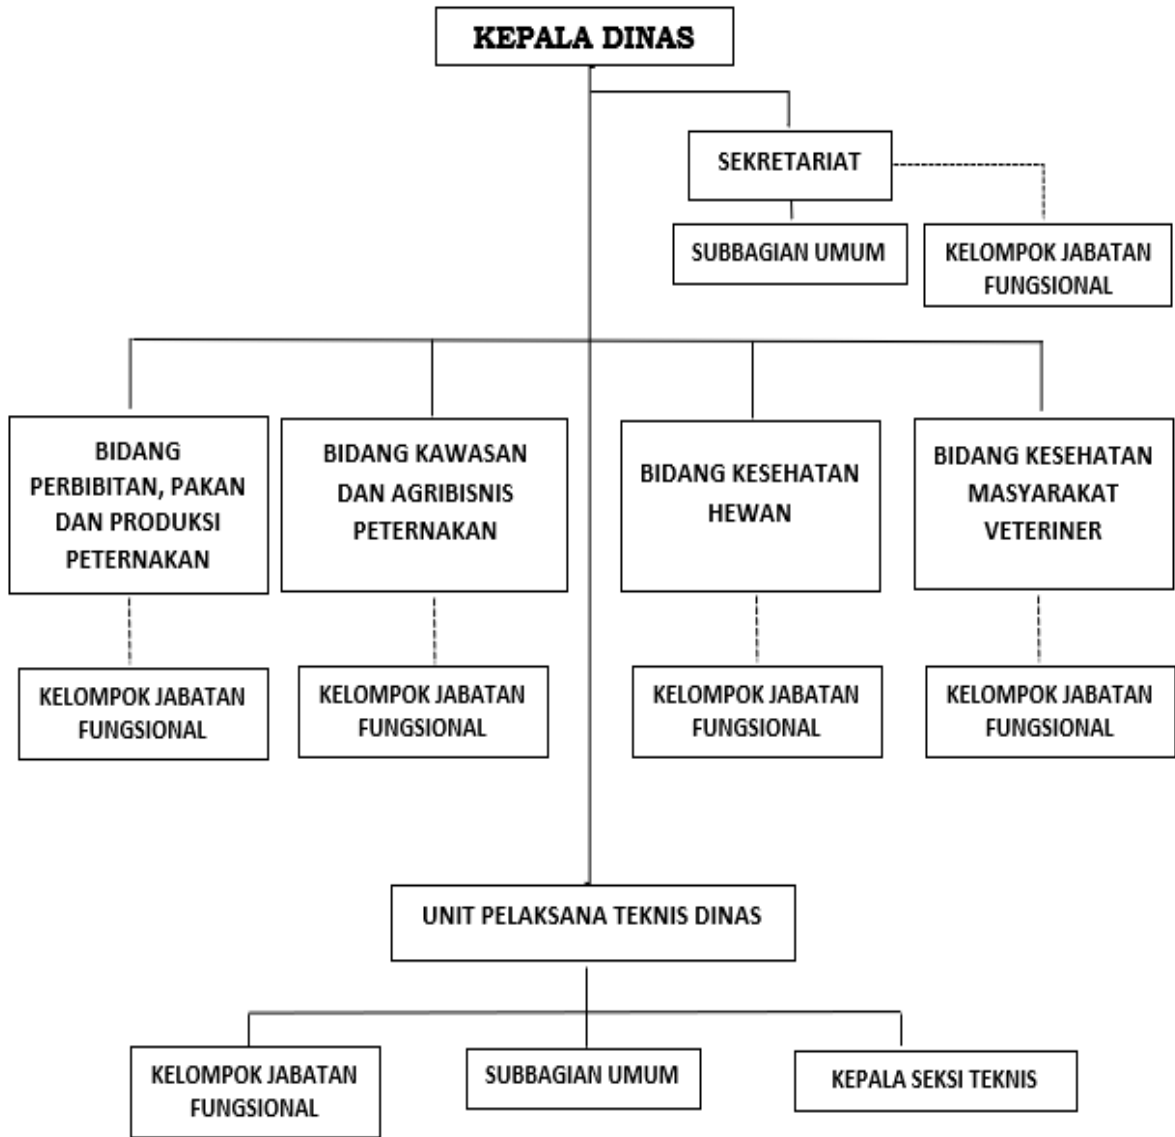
KEPALA DINAS

SEKRETARIAT

SUBBAGIAN UMUM

KELOMPOK JABATAN FUNGSIONAL

BIDANG PERBIBITAN, PAKAN DAN PRODUKSI PETERNAKAN

BIDANG KAWASAN DAN AGRIBISNIS PETERNAKAN

BIDANG KESEHATAN HEWAN

BIDANG KESEHATAN MASYARAKAT VETERINER

KELOMPOK JABATAN FUNGSIONAL

KELOMPOK JABATAN FUNGSIONAL

KELOMPOK JABATAN FUNGSIONAL

KELOMPOK JABATAN FUNGSIONAL

UNIT PELAKSANA TEKNIS DINAS

KELOMPOK JABATAN FUNGSIONAL

SUBBAGIAN UMUM

KEPALA SEKSI TEKNIS